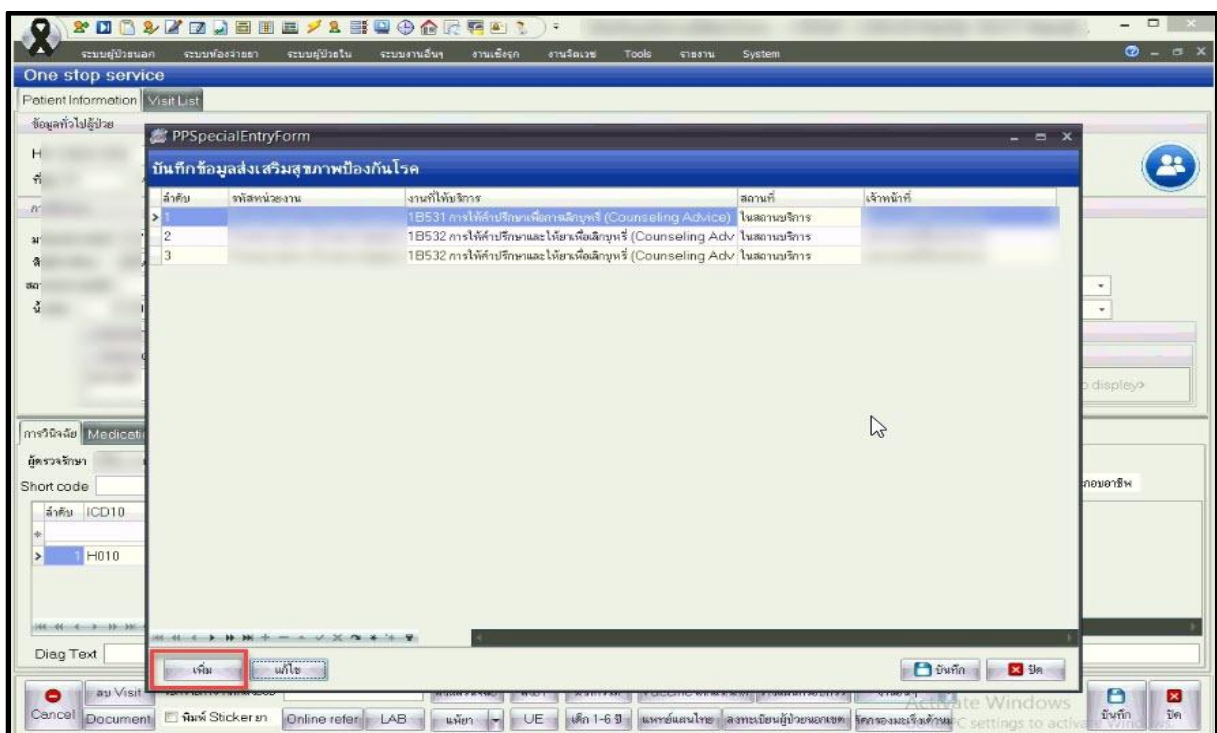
ระบบผู้ป่วยนอก ระบบห้องจ่ายยา ระบบผู้ป่วยใน ระบบงานอื่นๆ งานเชิงรุก งานจิตเวช Tools รายงาน System

One stop service

Patient Information Visit List

ข้อมูลทั่วไปผู้ป่วย

PPSpecialEntryForm

บันทึกข้อมูลส่งเสริมสุขภาพป้องกันโรค

| ลำดับ | รหัสหน่วยงาน | งานที่ให้บริการ | สถานที่ | เจ้าหน้าที่ |
|---|---|---|---|---|
| 1 | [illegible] | 1B531 การให้คำปรึกษาเพื่อการเลิกบุหรี่ (Counseling Advice) | ในสถานบริการ | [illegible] |
| 2 | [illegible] | 1B532 การให้คำปรึกษาและให้ยาเพื่อเลิกบุหรี่ (Counseling Adv | ในสถานบริการ | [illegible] |
| 3 | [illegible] | 1B532 การให้คำปรึกษาและให้ยาเพื่อเลิกบุหรี่ (Counseling Adv | ในสถานบริการ | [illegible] |

เพิ่ม แก้ไข

บันทึก ปิด

การวินิจฉัย Medicati

ผู้ตรวจรักษา

Short code

ลำดับ ICD10

1 H010

Diag Text

o displey>

กอบอาชีพ

Cancel ลบ Visit Document พิมพ์ Sticker ยา Online refer LAB แพ้ยา UE เด็ก 1-6 ปี แพทย์แผนไทย ลงทะเบียนผู้ป่วยนอกเขต จัดรองและเร็จเต้านม

Activate Windows
settings to activate Windows.

บันทึก ปิด